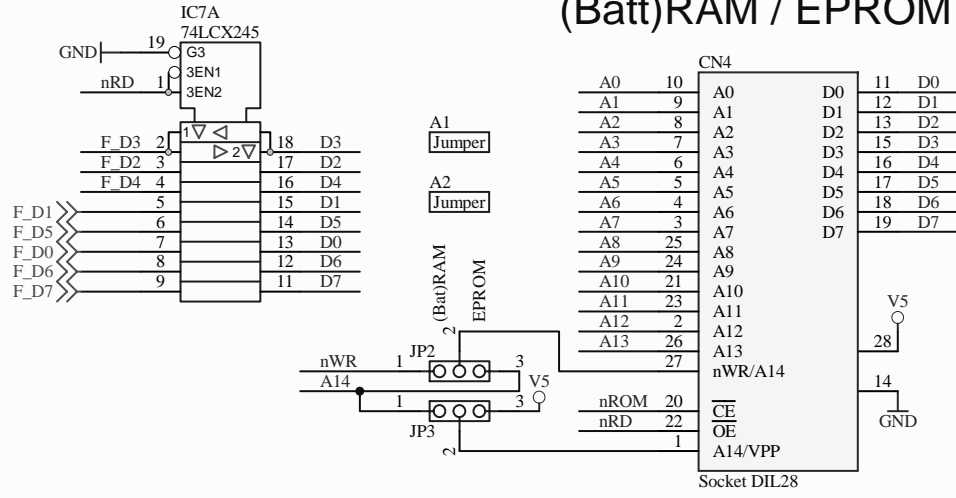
(Batt)RAM / EPROM

IC7A
74LCX245
GND 19 G3
nRD 1 3EN1
3EN2
1 ▽ ◁
▷ 2 ▽
F_D3 2 18 D3
F_D2 3 17 D2
F_D4 4 16 D4
F_D1 5 15 D1
F_D5 6 14 D5
F_D0 7 13 D0
F_D6 8 12 D6
F_D7 9 11 D7

A1
Jumper
A2
Jumper

(Bat)RAM
EPROM
2
nWR 1 JP2 3
A14
V5
1 3
JP3
2

CN4
A0 10 A0
A1 9 A1
A2 8 A2
A3 7 A3
A4 6 A4
A5 5 A5
A6 4 A6
A7 3 A7
A8 25 A8
A9 24 A9
A10 21 A10
A11 23 A11
A12 2 A12
A13 26 A13
27 nWR/A14
nROM 20 $\overline{CE}$
nRD 22 $\overline{OE}$
1 A14/VPP
D0 11 D0
D1 12 D1
D2 13 D2
D3 15 D3
D4 16 D4
D5 17 D5
D6 18 D6
D7 19 D7
V5
28
14
GND
Socket DIL28